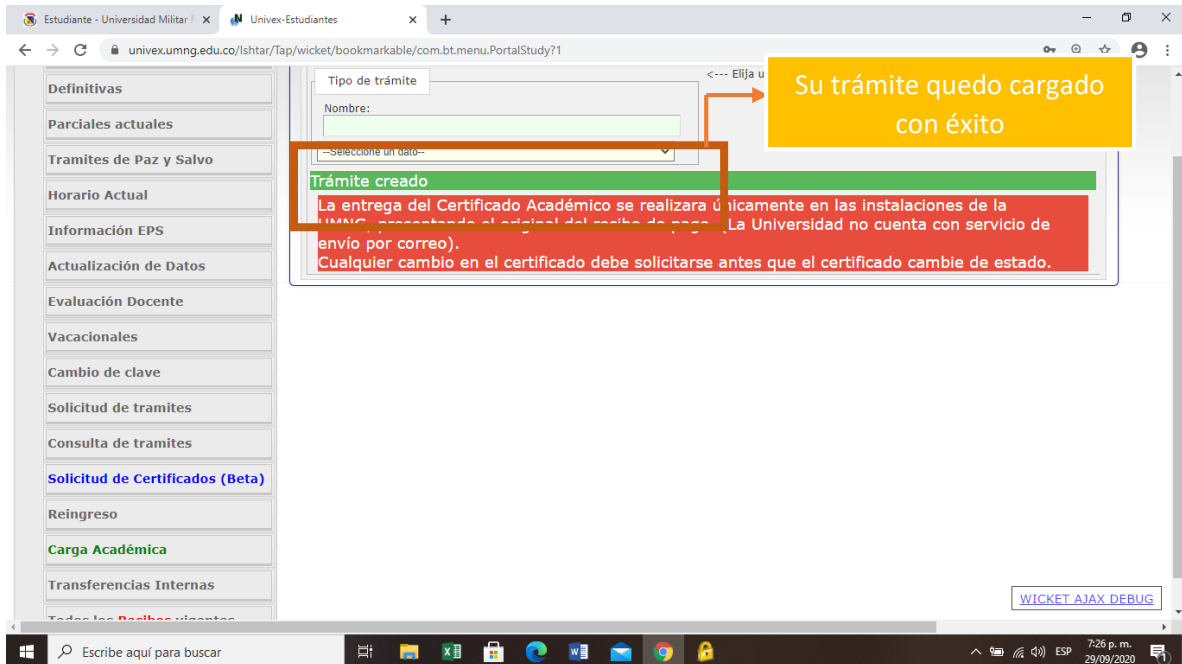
Estudiante - Universidad Militar N ×
Univex-Estudiantes ×
+
univex.umng.edu.co/Ishtar/Tap/wicket/bookmarkable/com.bt.menu.PortalStudy?1

Definitivas
Parciales actuales
Tramites de Paz y Salvo
Horario Actual
Información EPS
Actualización de Datos
Evaluación Docente
Vacacionales
Cambio de clave
Solicitud de tramites
Consulta de tramites
Solicitud de Certificados (Beta)
Reingreso
Carga Académica
Transferencias Internas
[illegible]

Tipo de trámite
Nombre:
<--- Elija u
--Seleccione un dato--

Su trámite quedo cargado con éxito

Trámite creado
La entrega del Certificado Académico se realizara únicamente en las instalaciones de la UMNG, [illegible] (La Universidad no cuenta con servicio de envío por correo).
Cualquier cambio en el certificado debe solicitarse antes que el certificado cambie de estado.

WICKET AJAX DEBUG

Escribe aquí para buscar
ESP
7:26 p. m.
29/09/2020